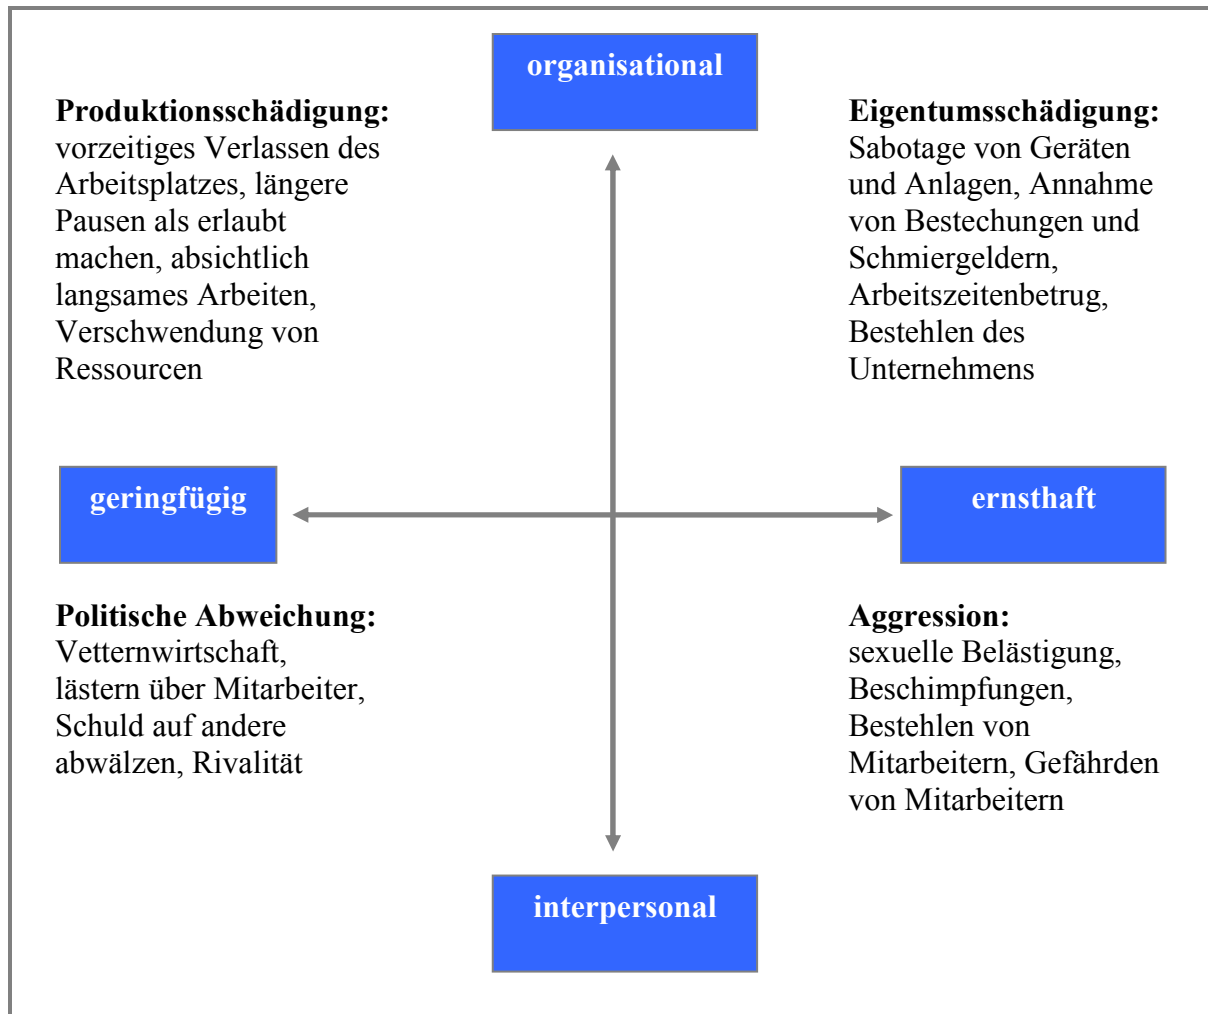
organisational

Produktionsschädigung:
vorzeitiges Verlassen des Arbeitsplatzes, längere Pausen als erlaubt machen, absichtlich langsames Arbeiten, Verschwendung von Ressourcen

Eigentumsschädigung:
Sabotage von Geräten und Anlagen, Annahme von Bestechungen und Schmiergeldern, Arbeitszeitenbetrug, Bestehlen des Unternehmens

geringfügig

ernsthaft

Politische Abweichung:
Vetternwirtschaft, lästern über Mitarbeiter, Schuld auf andere abwälzen, Rivalität

Aggression:
sexuelle Belästigung, Beschimpfungen, Bestehlen von Mitarbeitern, Gefährden von Mitarbeitern

interpersonal